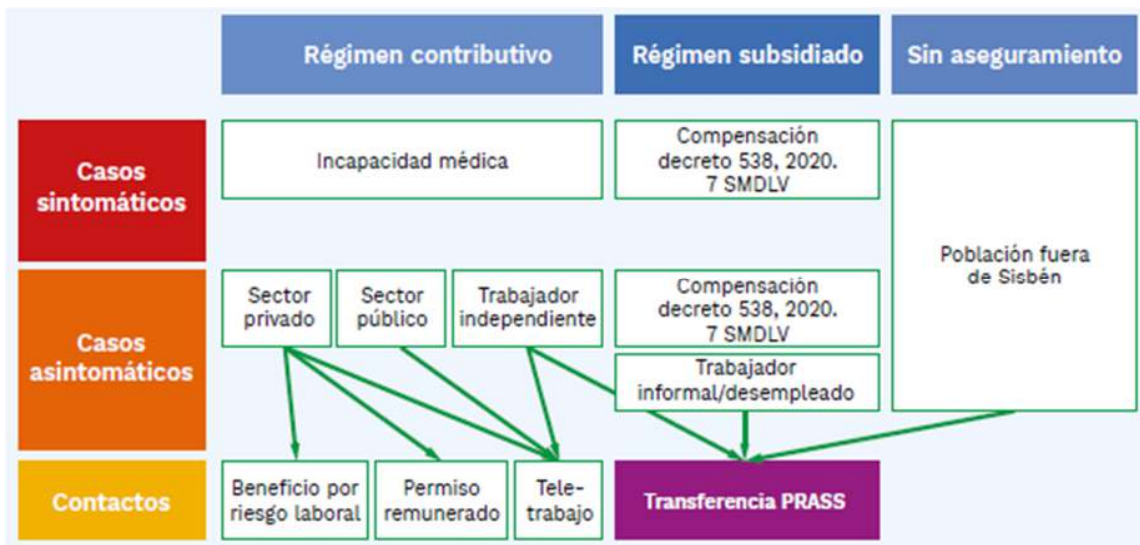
Régimen contributivo

Régimen subsidiado

Sin aseguramiento

Casos sintomáticos

Incapacidad médica

Compensación decreto 538, 2020. 7 SMDLV

Población fuera de Sisbén

Casos asintomáticos

Sector privado

Sector público

Trabajador independiente

Compensación decreto 538, 2020. 7 SMDLV

Trabajador informal/desempleado

Contactos

Beneficio por riesgo laboral

Permiso remunerado

Tele-trabajo

Transferencia PRASS